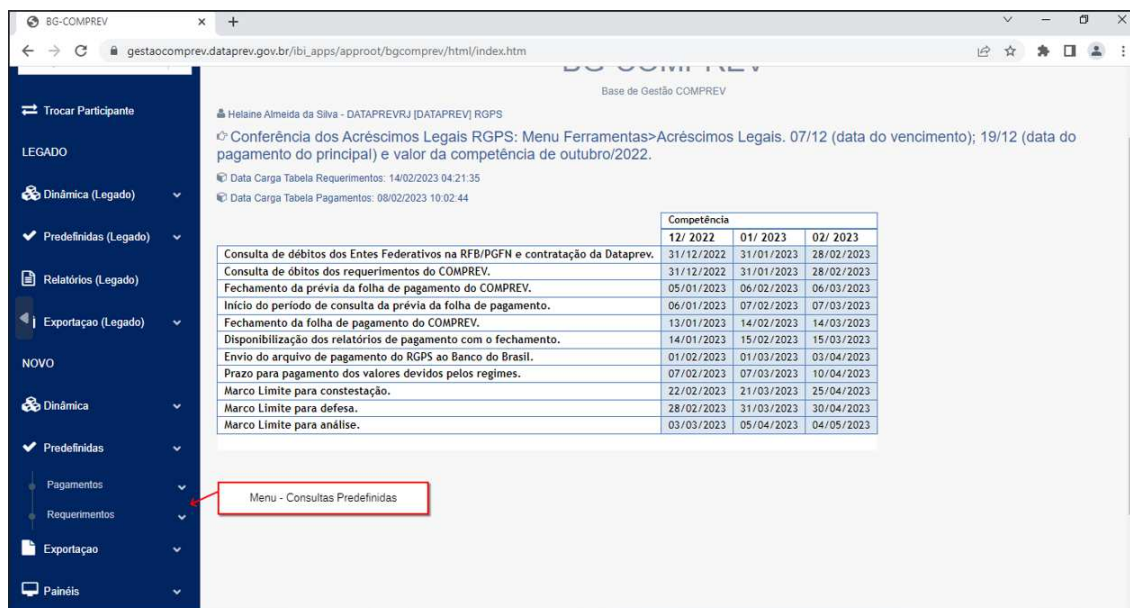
BG-COMPREV × +

gestaocomprev.dataprev.gov.br/ibi_apps/approot/bgcomprev/html/index.htm

Base de Gestão COMPREV

Trocar Participante

LEGADO

Dinâmica (Legado)

Predefinidas (Legado)

Relatórios (Legado)

Exportaçao (Legado)

NOVO

Dinâmica

Predefinidas

Pagamentos

Requerimentos

Exportaçao

Painéis

Helaine Almeida da Silva - DATAPREVRJ [DATAPREV] RGPS

Conferência dos Acréscimos Legais RGPS: Menu Ferramentas>Acréscimos Legais. 07/12 (data do vencimento); 19/12 (data do pagamento do principal) e valor da competência de outubro/2022.

Data Carga Tabela Requerimentos: 14/02/2023 04:21:35

Data Carga Tabela Pagamentos: 08/02/2023 10:02:44

| | Competência | | |
|---|---|---|---|
| | 12/ 2022 | 01/ 2023 | 02/ 2023 |
| Consulta de débitos dos Entes Federativos na RFB/PGFN e contratação da Dataprev. | 31/12/2022 | 31/01/2023 | 28/02/2023 |
| Consulta de óbitos dos requerimentos do COMPREV. | 31/12/2022 | 31/01/2023 | 28/02/2023 |
| Fechamento da prévia da folha de pagamento do COMPREV. | 05/01/2023 | 06/02/2023 | 06/03/2023 |
| Início do período de consulta da prévia da folha de pagamento. | 06/01/2023 | 07/02/2023 | 07/03/2023 |
| Fechamento da folha de pagamento do COMPREV. | 13/01/2023 | 14/02/2023 | 14/03/2023 |
| Disponibilização dos relatórios de pagamento com o fechamento. | 14/01/2023 | 15/02/2023 | 15/03/2023 |
| Envio do arquivo de pagamento do RGPS ao Banco do Brasil. | 01/02/2023 | 01/03/2023 | 03/04/2023 |
| Prazo para pagamento dos valores devidos pelos regimes. | 07/02/2023 | 07/03/2023 | 10/04/2023 |
| Marco Limite para contestação. | 22/02/2023 | 21/03/2023 | 25/04/2023 |
| Marco Limite para defesa. | 28/02/2023 | 31/03/2023 | 30/04/2023 |
| Marco Limite para análise. | 03/03/2023 | 05/04/2023 | 04/05/2023 |

Menu - Consultas Predefinidas